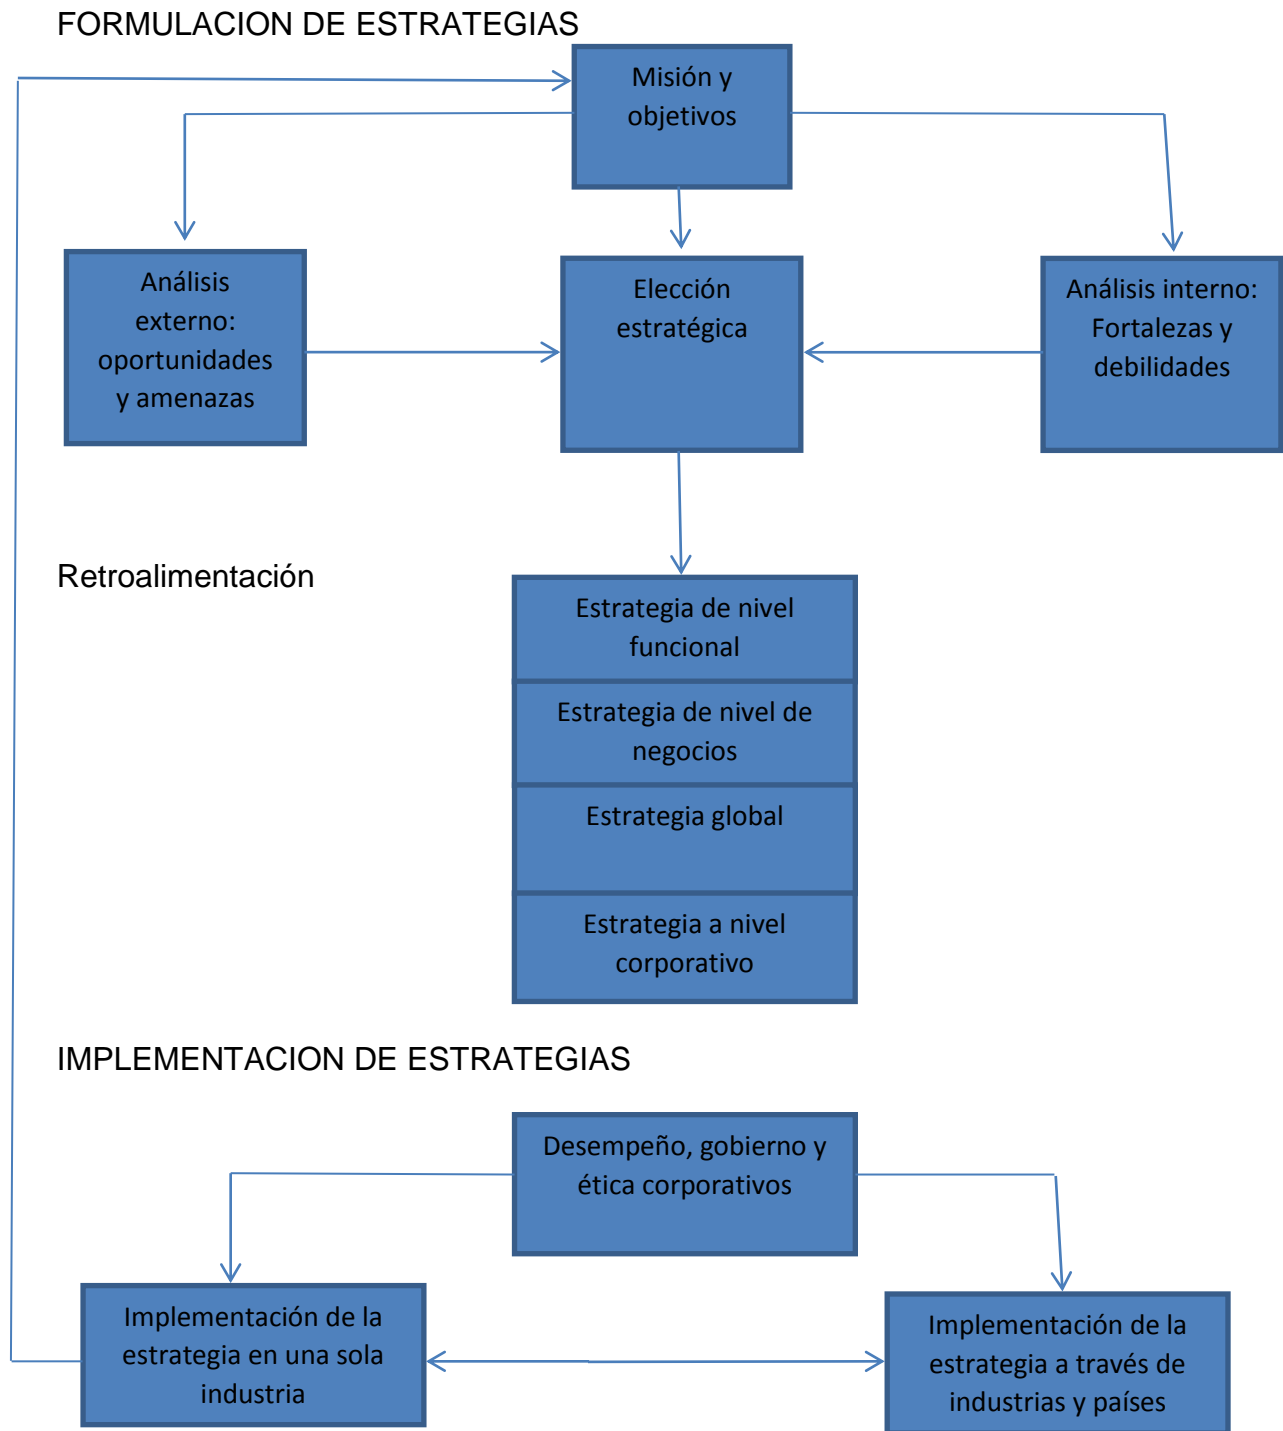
FORMULACION DE ESTRATEGIAS

Misión y objetivos

Análisis externo: oportunidades y amenazas

Elección estratégica

Análisis interno: Fortalezas y debilidades

Retroalimentación

Estrategia de nivel funcional

Estrategia de nivel de negocios

Estrategia global

Estrategia a nivel corporativo

IMPLEMENTACION DE ESTRATEGIAS

Desempeño, gobierno y ética corporativos

Implementación de la estrategia en una sola industria

Implementación de la estrategia a través de industrias y países